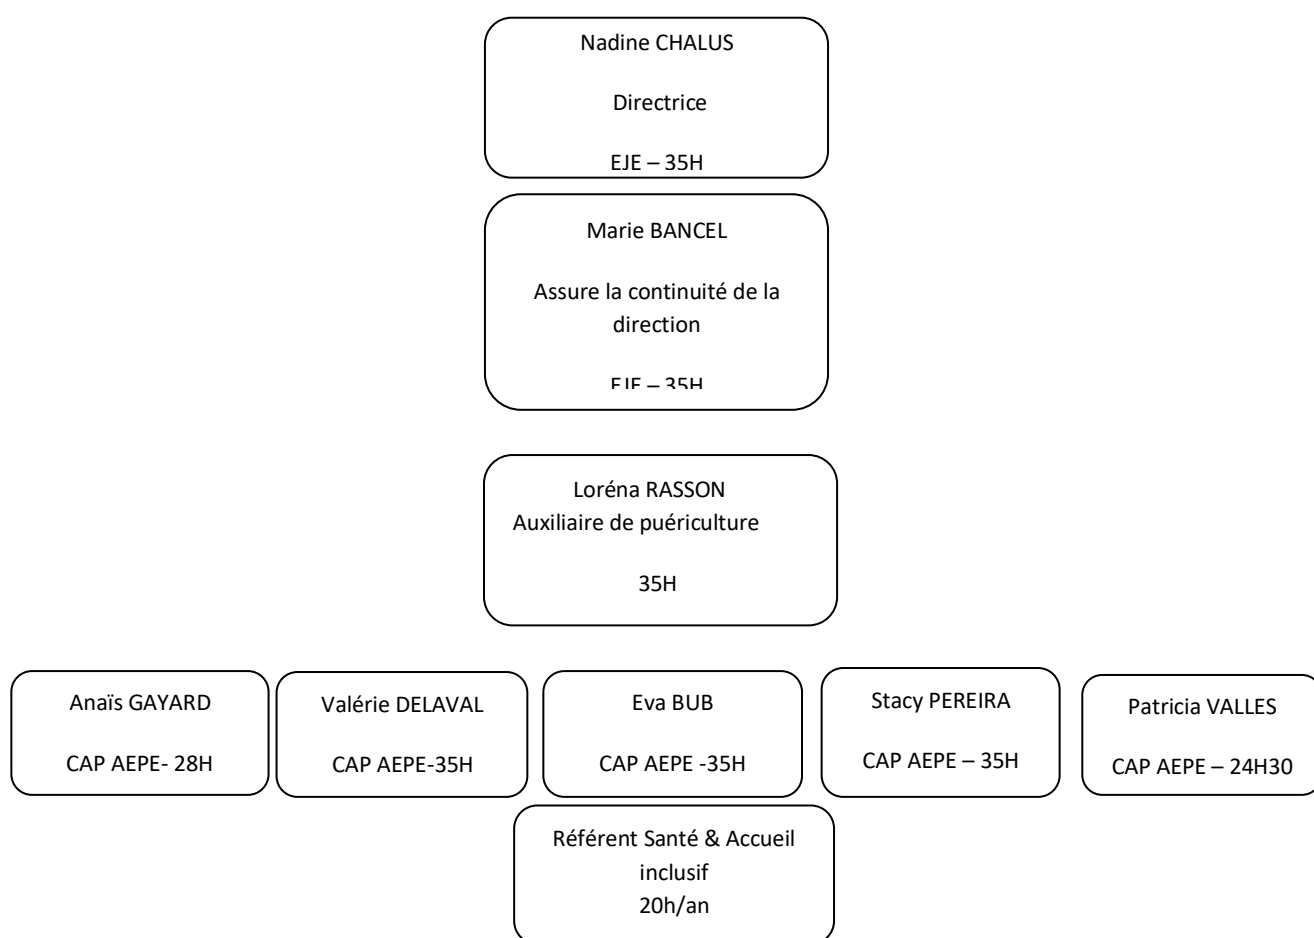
Nadine CHALUS

Directrice

EJE – 35H

Marie BANCEL

Assure la continuité de la direction

EJE – 35H

Loréna RASSON
Auxiliaire de puériculture

35H

Anaïs GAYARD

CAP AEPE- 28H

Valérie DELAVAL

CAP AEPE-35H

Eva BUB

CAP AEPE -35H

Stacy PEREIRA

CAP AEPE – 35H

Patricia VALLES

CAP AEPE – 24H30

Référent Santé & Accueil inclusif
20h/an